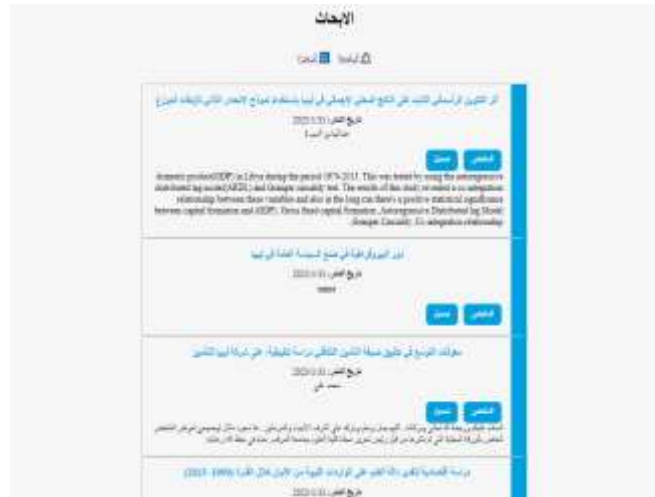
الابحاث

الرئيسية الابحاث

أثر التكوين الرأسمالي الثابت على الناتج المحلي الإجمالي في ليبيا باستخدام نموذج الانحدار الذاتي للإبطاء الموزع

تاريخ النشر: 2023/1/31

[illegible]

الملخص تحميل

domestic product(GDP) in Libya during the period 1970-2015. This was tested by using the autoregressive distributed lag model(ARDL) and Granger causality test. The results of this study revealed a co-integration relationship between these variables and also in the long run there's a positive statistical significance between capital formation and (GDP). Terms fixed capital Formation, Autoregressive Distributed lag Model, Granger Causality, Co-integration relationship.

دور البيروقراطية في صنع السياسة العامة في ليبيا

تاريخ النشر: 2023/1/31

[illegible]

الملخص تحميل

معوقات التوسع في تطبيق صيغة التأمين التكافلي دراسة تطبيقية على شركة ليبيا للتأمين

تاريخ النشر: 2023/1/31

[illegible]

الملخص تحميل

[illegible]

دراسة اقتصادية لتقدير دالة الطلب على الواردات الليبية من الأرز خلال الفترة (1990 - 2013)

تاريخ النشر: 2023/1/31